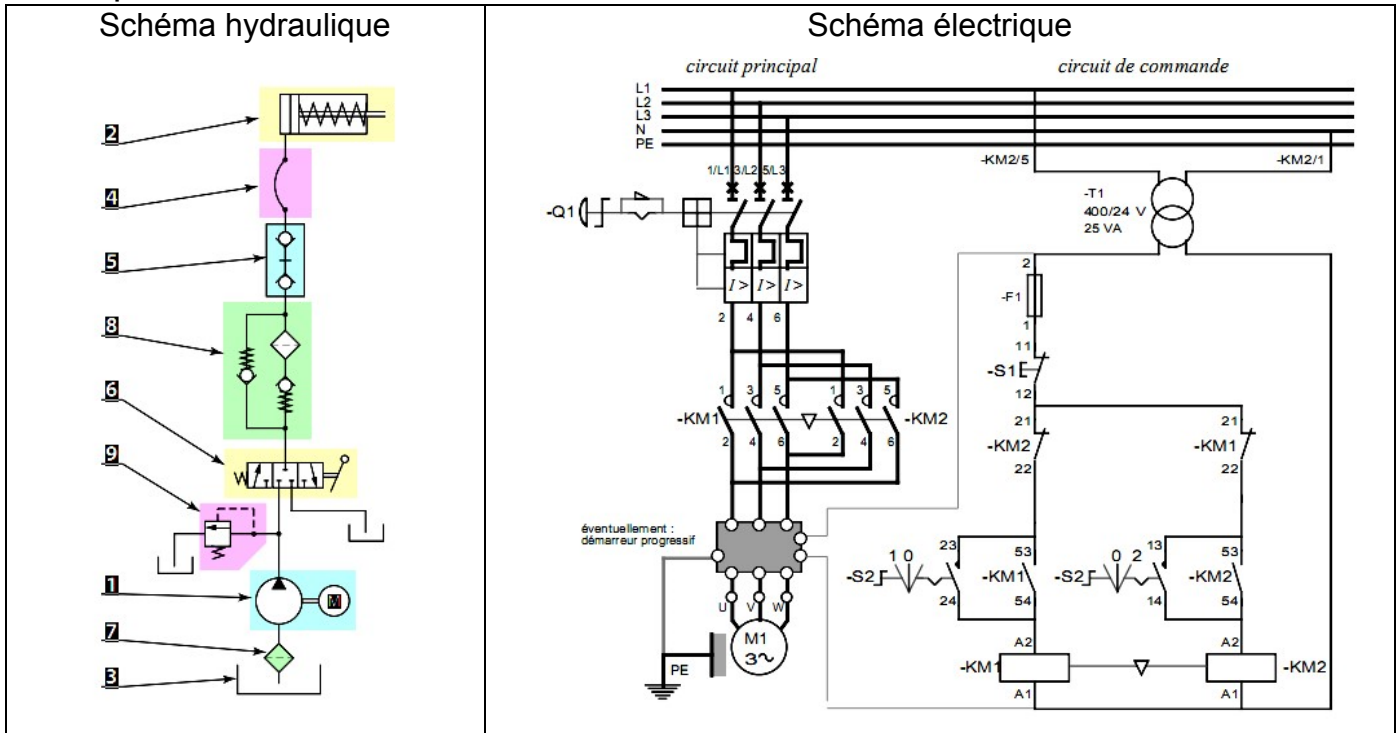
Schéma hydraulique

2
4
5
8
6
9
1
M
7
3

Schéma électrique

circuit principal

circuit de commande

L1
L2
L3
N
PE

-KM2/5
-KM2/1

1/L1 3/L2 5/L3

-Q1

-T1
400/24 V
25 VA

I > I > I >

2 4 6

2
-F1
1
11
-S1
12

1 3 5 1 3 5
-KM1 -KM2
2 4 6 2 4 6

21
-KM2
22

21
-KM1
22

éventuellement : démarreur progressif

23 53
1 0
-S2 -KM1
24 54

13 53
0 2
-S2 -KM2
14 54

U V W
M1
3~

PE

A2
-KM1
A1

A2
-KM2
A1